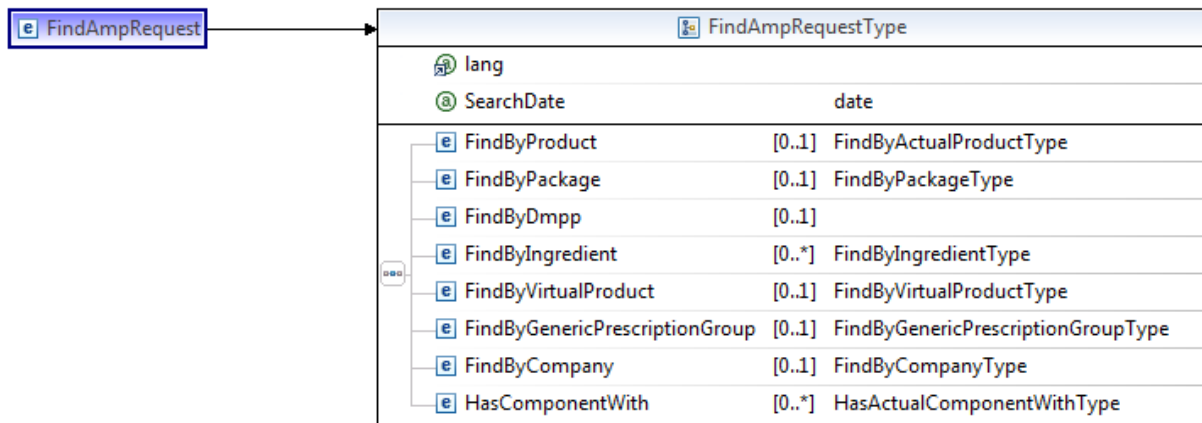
e FindAmpRequest

FindAmpRequestType

lang

SearchDate date

| | | |
|---|---|---|
| e FindByProduct | [0..1] | FindByActualProductType |
| e FindByPackage | [0..1] | FindByPackageType |
| e FindByDmpp | [0..1] | |
| e FindByIngredient | [0..*] | FindByIngredientType |
| e FindByVirtualProduct | [0..1] | FindByVirtualProductType |
| e FindByGenericPrescriptionGroup | [0..1] | FindByGenericPrescriptionGroupType |
| e FindByCompany | [0..1] | FindByCompanyType |
| e HasComponentWith | [0..*] | HasActualComponentWithType |